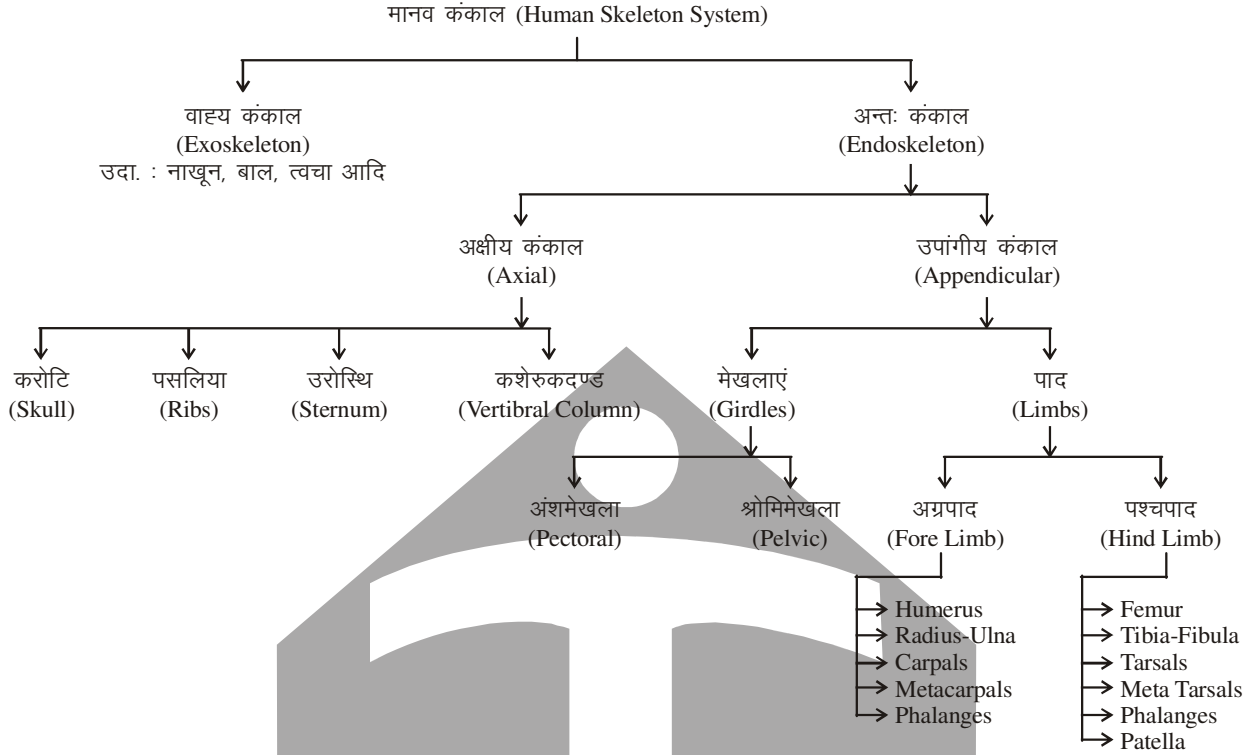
मानव कंकाल (Human Skeleton System)

वाह्य कंकाल
(Exoskeleton)
उदा. : नाखून, बाल, त्वचा आदि

अन्तः कंकाल
(Endoskeleton)

अक्षीय कंकाल
(Axial)

उपांगीय कंकाल
(Appendicular)

करोटि
(Skull)

पसलिया
(Ribs)

उरोस्थि
(Sternum)

कशेरुकदण्ड
(Vertibral Column)

मेखलाएं
(Girdles)

पाद
(Limbs)

अंशमेखला
(Pectoral)

श्रोमिमेखला
(Pelvic)

अग्रपाद
(Fore Limb)

पश्चपाद
(Hind Limb)

Humerus
Radius-Ulna
Carpals
Metacarpals
Phalanges

Femur
Tibia-Fibula
Tarsals
Meta Tarsals
Phalanges
Patella